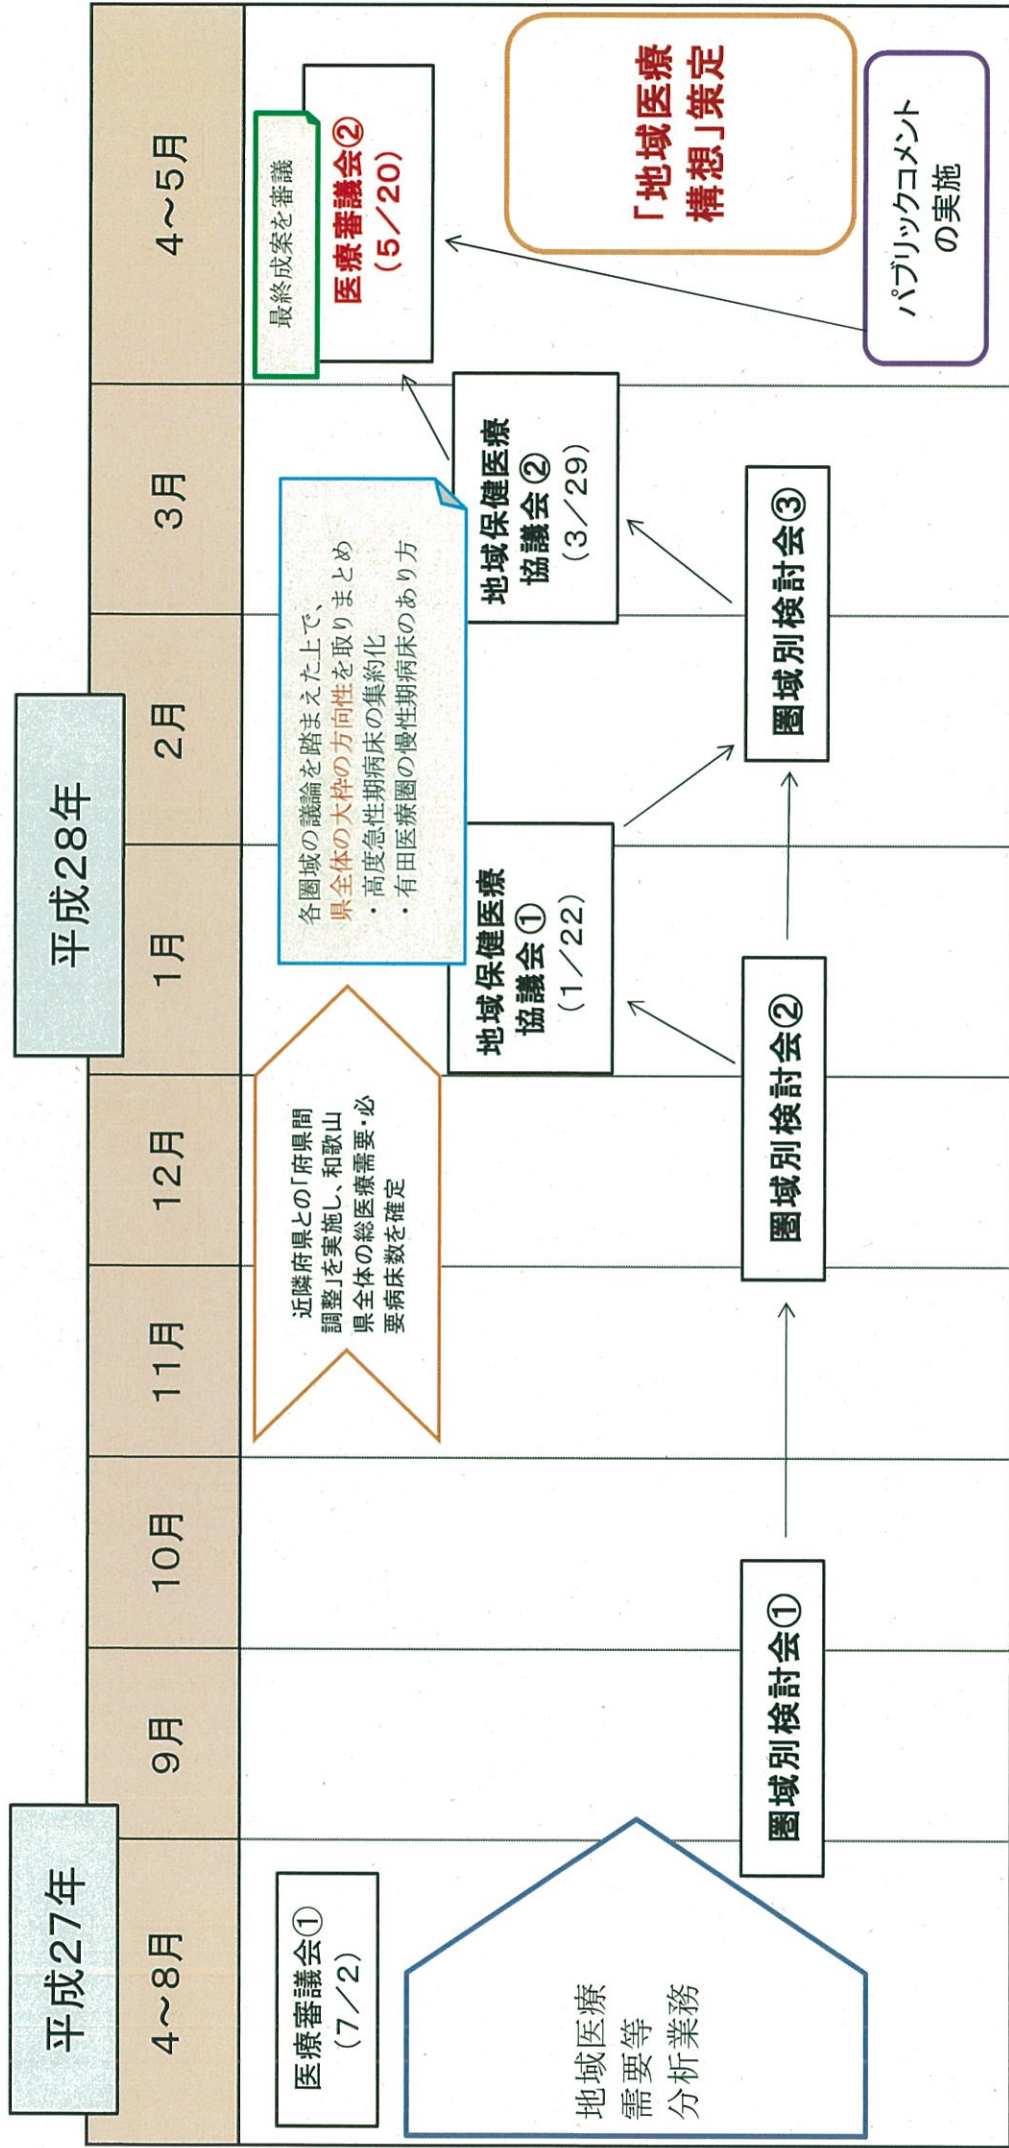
平成27年

平成28年

| 4～8月 | 9月 | 10月 | 11月 | 12月 | 1月 | 2月 | 3月 | 4～5月 |
|---|---|---|---|---|---|---|---|---|

医療審議会①
（7／2）

地域医療
需要等
分析業務

圏域別検討会①

近隣府県との「府県間調整」を実施し、和歌山県全体の総医療需要・必要病床数を確定

圏域別検討会②

地域保健医療協議会①
（1／22）

各圏域の議論を踏まえた上で、県全体の大枠の方向性を取りまとめ
・高度急性期病床の集約化
・有田医療圏の慢性期病床のあり方

圏域別検討会③

地域保健医療協議会②
（3／29）

最終成案を審議

医療審議会②
（5／20）

「地域医療構想」策定

パブリックコメントの実施